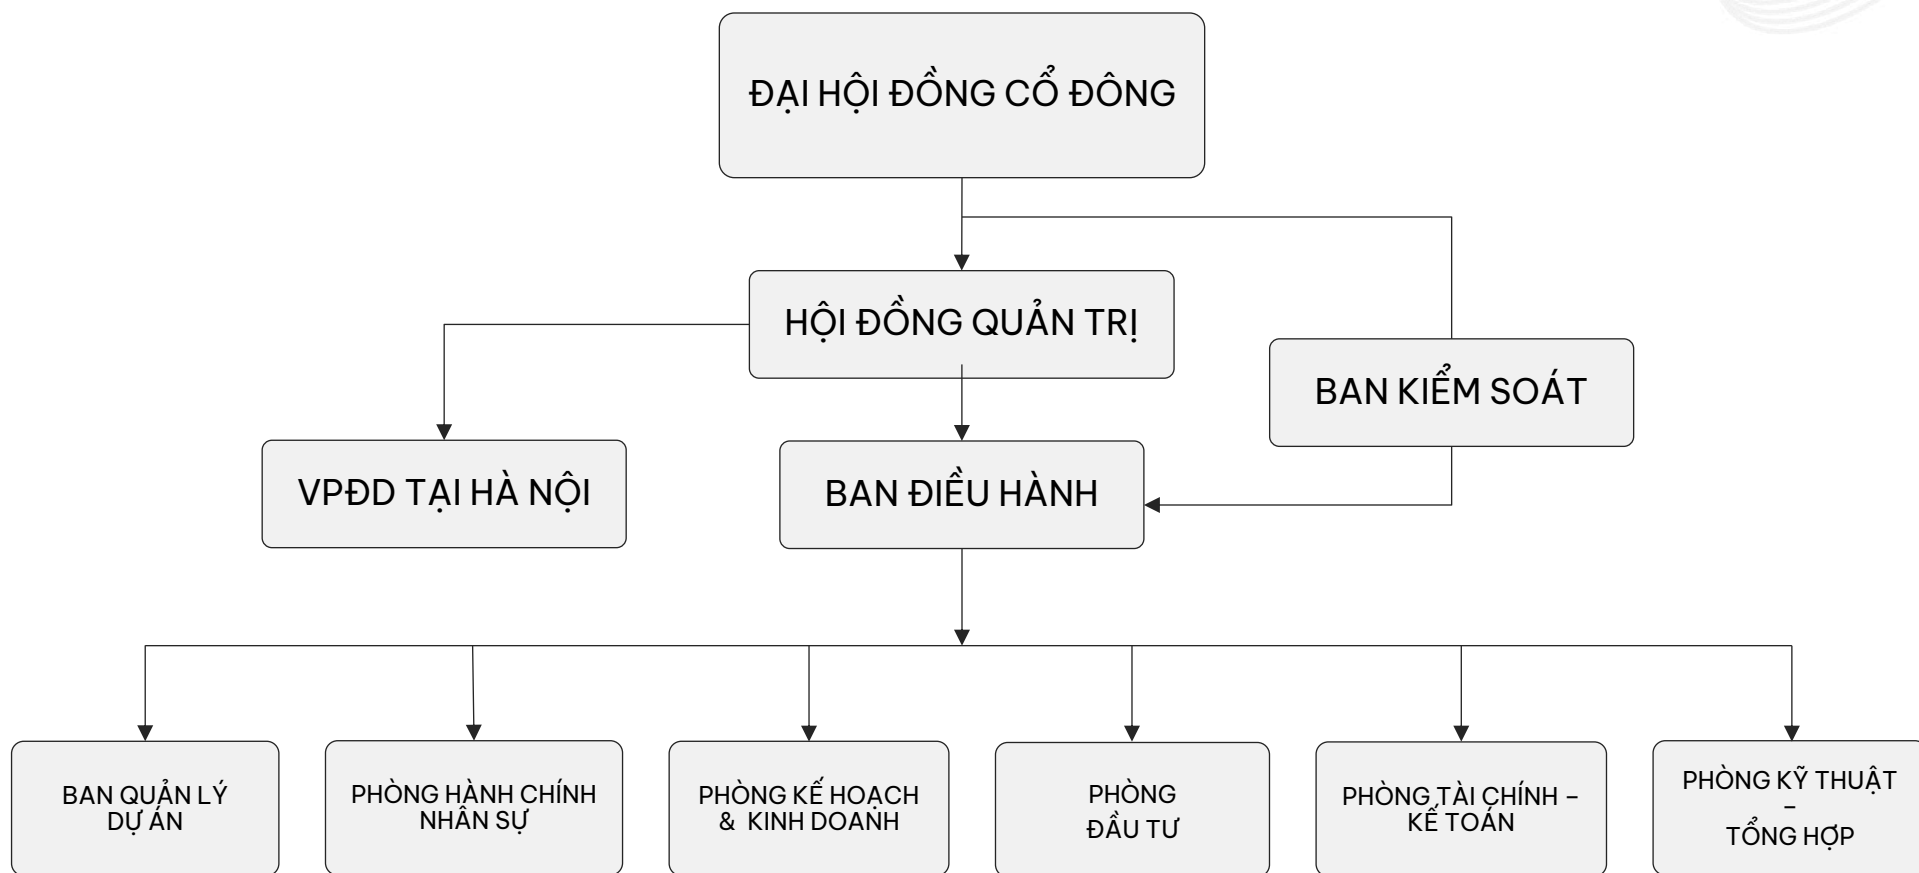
ĐẠI HỘI ĐỒNG CỔ ĐÔNG

HỘI ĐỒNG QUẢN TRỊ

BAN KIỂM SOÁT

VPĐD TẠI HÀ NỘI

BAN ĐIỀU HÀNH

BAN QUẢN LÝ DỰ ÁN

PHÒNG HÀNH CHÍNH NHÂN SỰ

PHÒNG KẾ HOẠCH & KINH DOANH

PHÒNG ĐẦU TƯ

PHÒNG TÀI CHÍNH – KẾ TOÁN

PHÒNG KỸ THUẬT – TỔNG HỢP